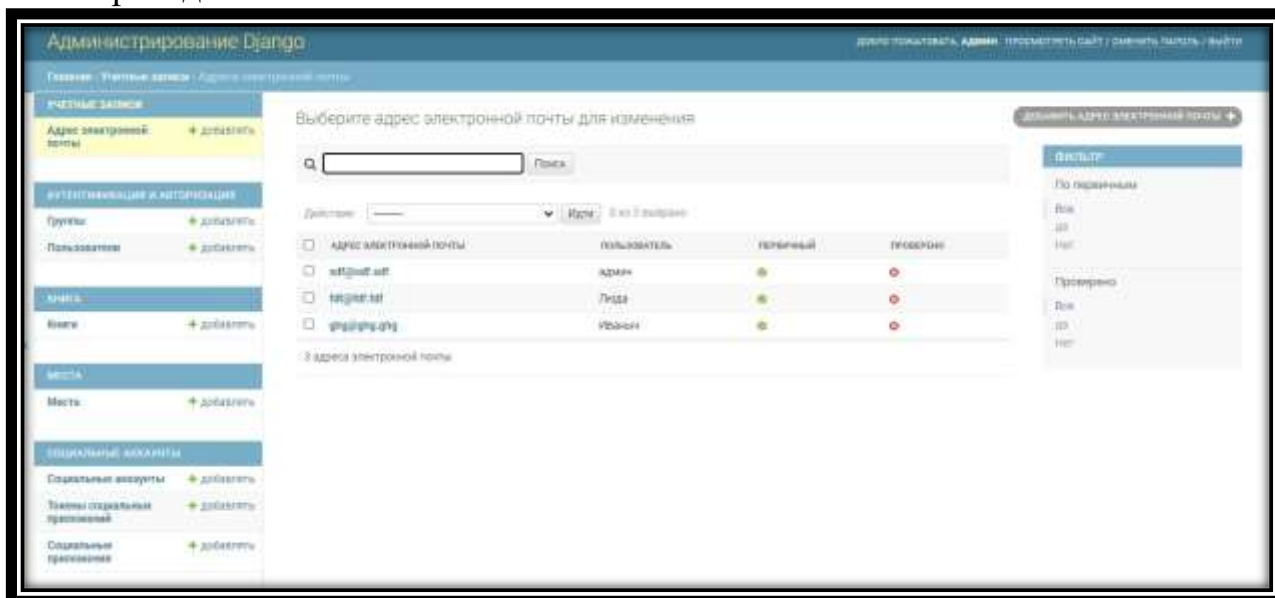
Администрирование Django

ДОБРО ПОЖАЛОВАТЬ, АДМИН. ПРОСМОТРЕТЬ САЙТ / ИЗМЕНИТЬ ПАРОЛЬ / ВЫЙТИ

Главная › Учетные записи › Адреса электронной почты

УЧЕТНЫЕ ЗАПИСИ
Адрес электронной почты + Добавить

АУТЕНТИФИКАЦИЯ И АВТОРИЗАЦИЯ
Группы + Добавить
Пользователи + Добавить

КНИГА
Книги + Добавить

МЕСТА
Места + Добавить

СОЦИАЛЬНЫЕ АККАУНТЫ
Социальные аккаунты + Добавить
Токены социальных приложений + Добавить
Социальные приложения + Добавить

Выберите адрес электронной почты для изменения

ДОБАВИТЬ АДРЕС ЭЛЕКТРОННОЙ ПОЧТЫ +

Поиск

Действие: ——— Идти 0 из 3 выбрано

| АДРЕС ЭЛЕКТРОННОЙ ПОЧТЫ | ПОЛЬЗОВАТЕЛЬ | ПЕРВИЧНЫЙ | ПРОВЕРЕНО |
|---|---|---|---|
| sdf@sdf.sdf | админ | | |
| fdf@fdf.fdf | Лида | | |
| ghg@ghg.ghg | Иваныч | | |

3 адреса электронной почты

ФИЛЬТР
По первичным
Все
Да
Нет

Проверено
Все
Да
Нет